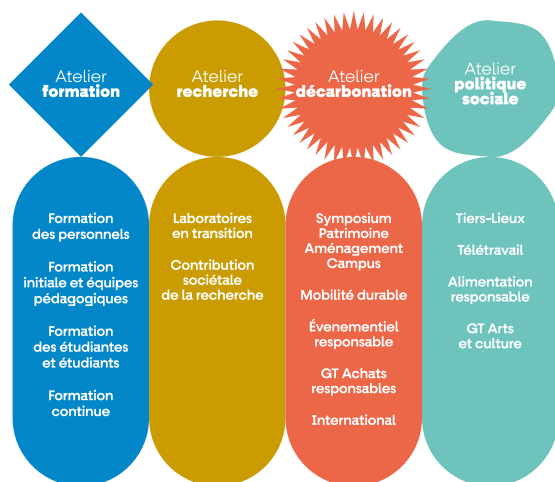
Atelier formation

Formation des personnels

Formation initiale et équipes pédagogiques

Formation des étudiantes et étudiants

Formation continue

Atelier recherche

Laboratoires en transition

Contribution sociétale de la recherche

Atelier décarbonation

Symposium Patrimoine Aménagement Campus

Mobilité durable

Évenementiel responsable

GT Achats responsables

International

Atelier politique sociale

Tiers-Lieux

Télétravail

Alimentation responsable

GT Arts et culture